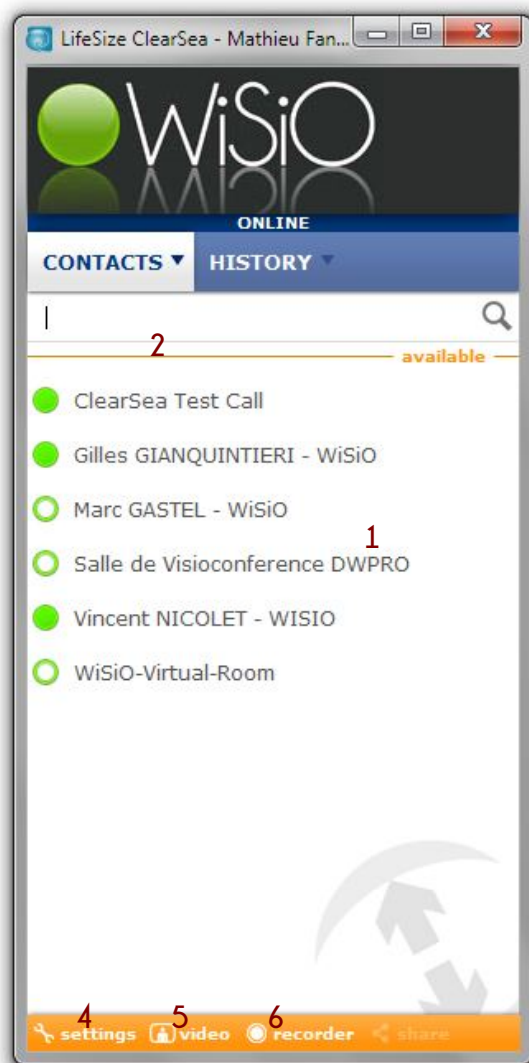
LifeSize ClearSea - Mathieu Fan...

WiSiO

ONLINE

CONTACTS ▾ HISTORY ▾

2

available

ClearSea Test Call

Gilles GIANQUINTIERI - WiSiO

Marc GASTEL - WiSiO

1

Salle de Visioconference DWPRO

Vincent NICOLET - WISIO

WiSiO-Virtual-Room

4 settings 5 video 6 recorder share